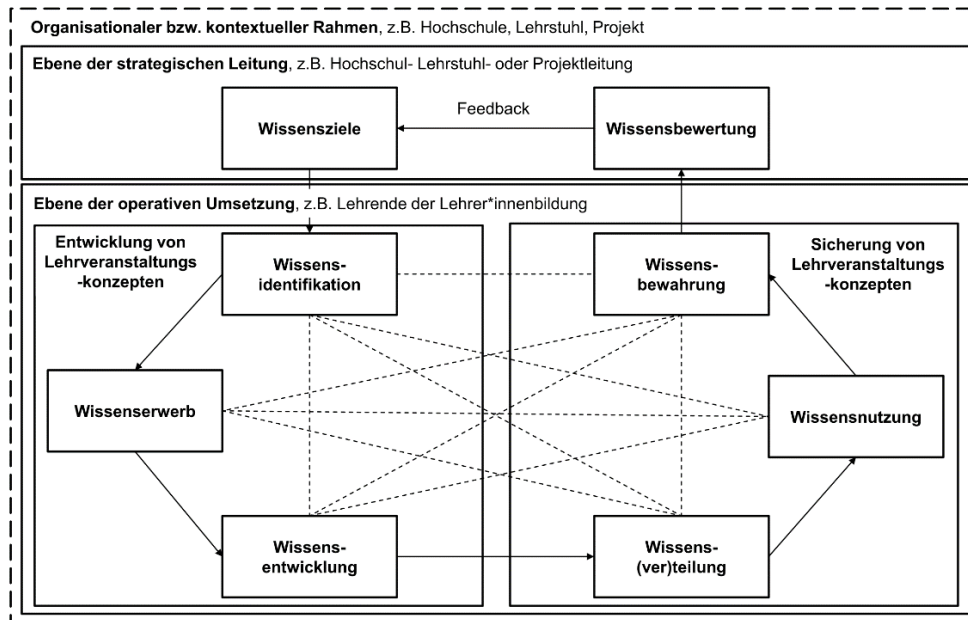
**Organisationaler bzw. kontextueller Rahmen**, z.B. Hochschule, Lehrstuhl, Projekt

**Ebene der strategischen Leitung**, z.B. Hochschul- Lehrstuhl- oder Projektleitung

Feedback

Wissensziele

Wissensbewertung

**Ebene der operativen Umsetzung**, z.B. Lehrende der Lehrer*innenbildung

Entwicklung von Lehrveranstaltungs-konzepten

Wissens-identifikation

Wissenserwerb

Wissens-entwicklung

Wissens-bewahrung

Sicherung von Lehrveranstaltungs-konzepten

Wissensnutzung

Wissens-(ver)teilung